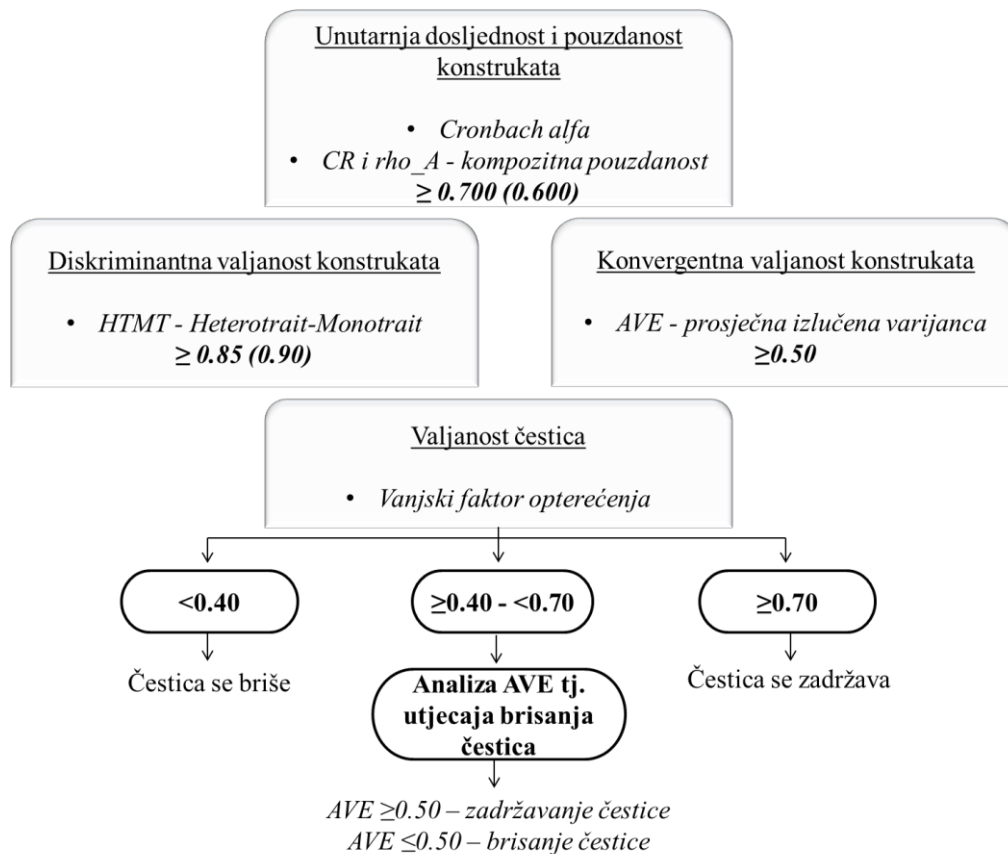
Unutarnja dosljednost i pouzdanost konstrukata

• Cronbach alfa
• CR i rho_A - kompozitna pouzdanost
$\geq$ 0.700 (0.600)

Diskriminantna valjanost konstrukata

• HTMT - Heterotrait-Monotrait
$\geq$ 0.85 (0.90)

Konvergentna valjanost konstrukata

• AVE - prosječna izlučena varijanca
$\geq$0.50

Valjanost čestica

• Vanjski faktor opterećenja

<0.40

Čestica se briše

$\geq$0.40 - <0.70

Analiza AVE tj. utjecaja brisanja čestica

AVE $\geq$0.50 – zadržavanje čestice
AVE $\leq$0.50 – brisanje čestice

$\geq$0.70

Čestica se zadržava